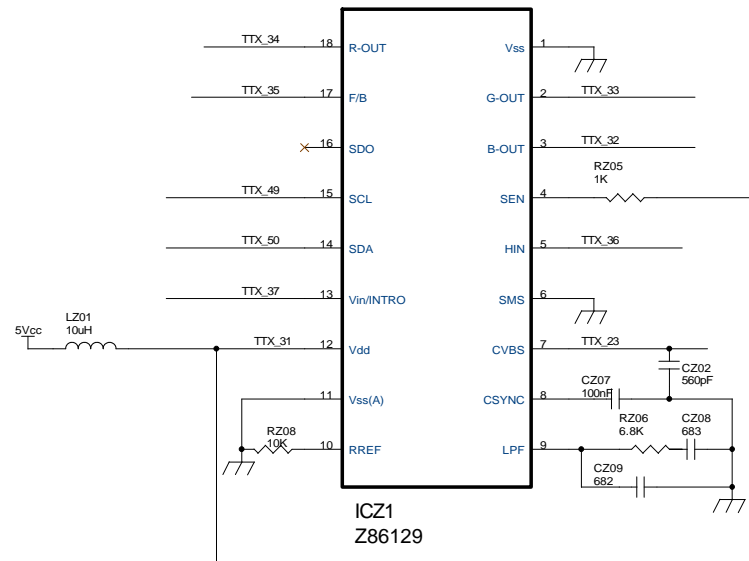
TTX_34 18 R-OUT
TTX_35 17 F/B
16 SDO
TTX_49 15 SCL
TTX_50 14 SDA
TTX_37 13 Vin/INTRO
5Vcc LZ01 10uH TTX_31 12 Vdd
11 Vss(A)
RZ08 10K 10 RREF

Vss 1
G-OUT 2 TTX_33
B-OUT 3 TTX_32
RZ05 1K
SEN 4
HIN 5 TTX_36
SMS 6
CVBS 7 TTX_23
CZ02 560pF
CSYNC 8 CZ07 100nF
RZ06 6.8K CZ08 683
LPF 9
CZ09 682

ICZ1
Z86129